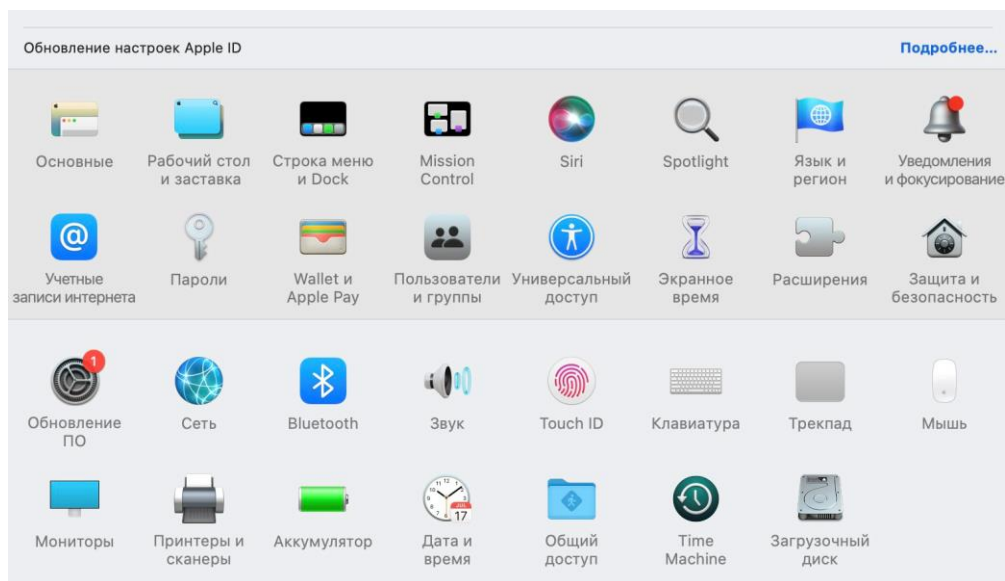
Обновление настроек Apple ID

Подробнее...

Основные

Рабочий стол и заставка

Строка меню и Dock

Mission Control

Siri

Spotlight

Язык и регион

Уведомления и фокусирование

Учетные записи интернета

Пароли

Wallet и Apple Pay

Пользователи и группы

Универсальный доступ

Экранное время

Расширения

Защита и безопасность

1

Обновление ПО

Сеть

Bluetooth

Звук

Touch ID

Клавиатура

Трекпад

Мышь

Мониторы

Принтеры и сканеры

Аккумулятор

17

Дата и время

Общий доступ

Time Machine

Загрузочный диск